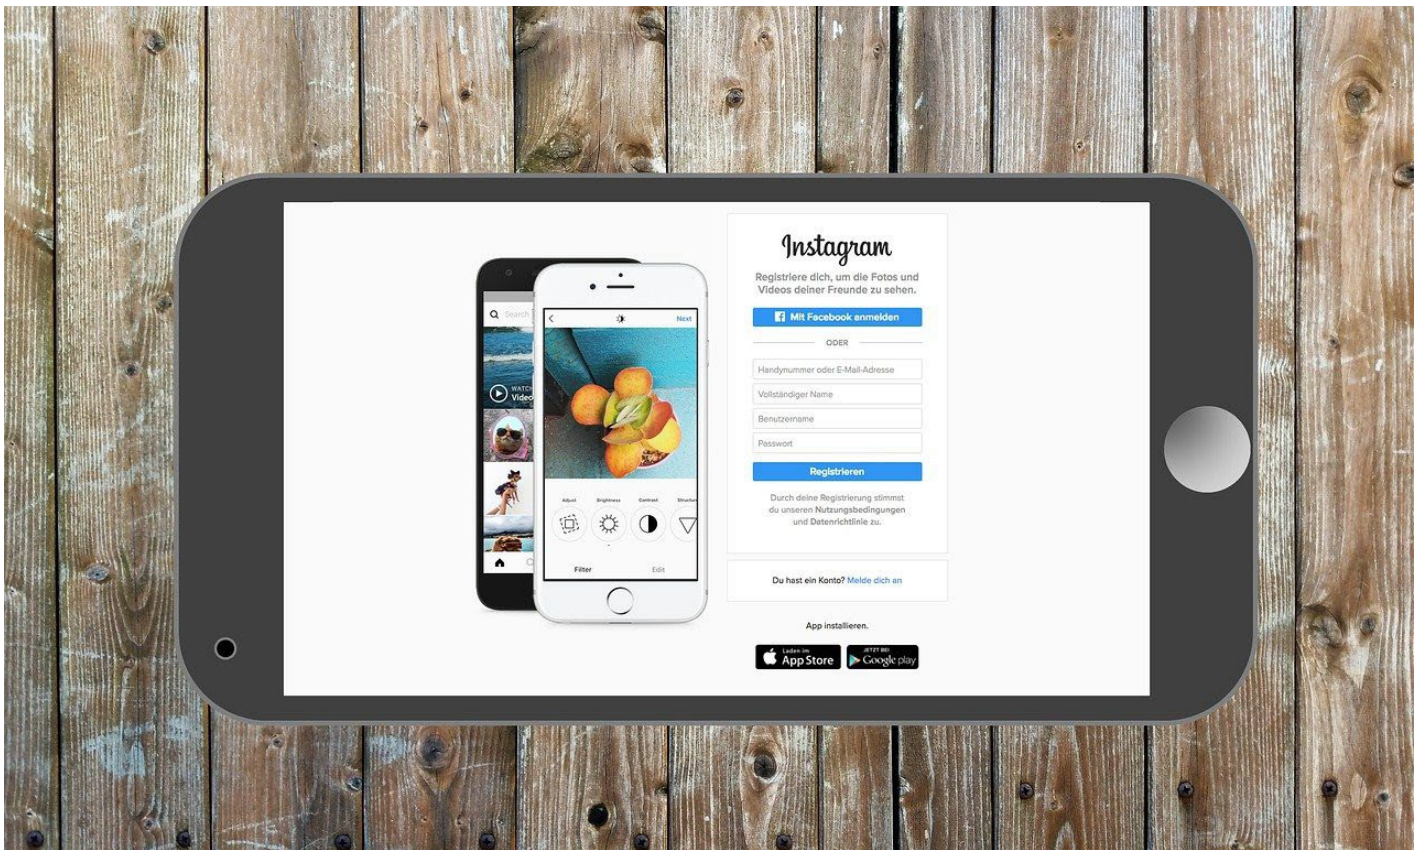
Search

WATCH
Video

Next

Adjust Brightness Contrast Structure

Filter Edit

Instagram

Registriere dich, um die Fotos und Videos deiner Freunde zu sehen.

Mit Facebook anmelden

ODER

Handynummer oder E-Mail-Adresse

Vollständiger Name

Benutzername

Passwort

Registrieren

Durch deine Registrierung stimmst du unseren Nutzungsbedingungen und Datenrichtlinie zu.

Du hast ein Konto? Melde dich an

App installieren.

Laden im App Store

JETZT BEI Google play